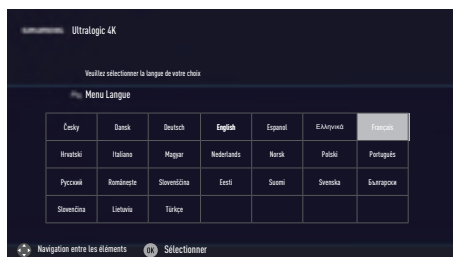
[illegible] Ultralogic 4K

Veuillez sélectionner la langue de votre choix

Menu Langue

| Česky | Dansk | Deutsch | English | Espanol | Ελληνικά | Français |
|---|---|---|---|---|---|---|
| Hrvatski | Italiano | Magyar | Nederlands | Norsk | Polski | Português |
| Русский | Românește | Slovenščina | Eesti | Suomi | Svenska | Български |
| Slovenčina | Lietuviu | Türkçe | | | | |

Navigation entre les éléments OK Sélectionner